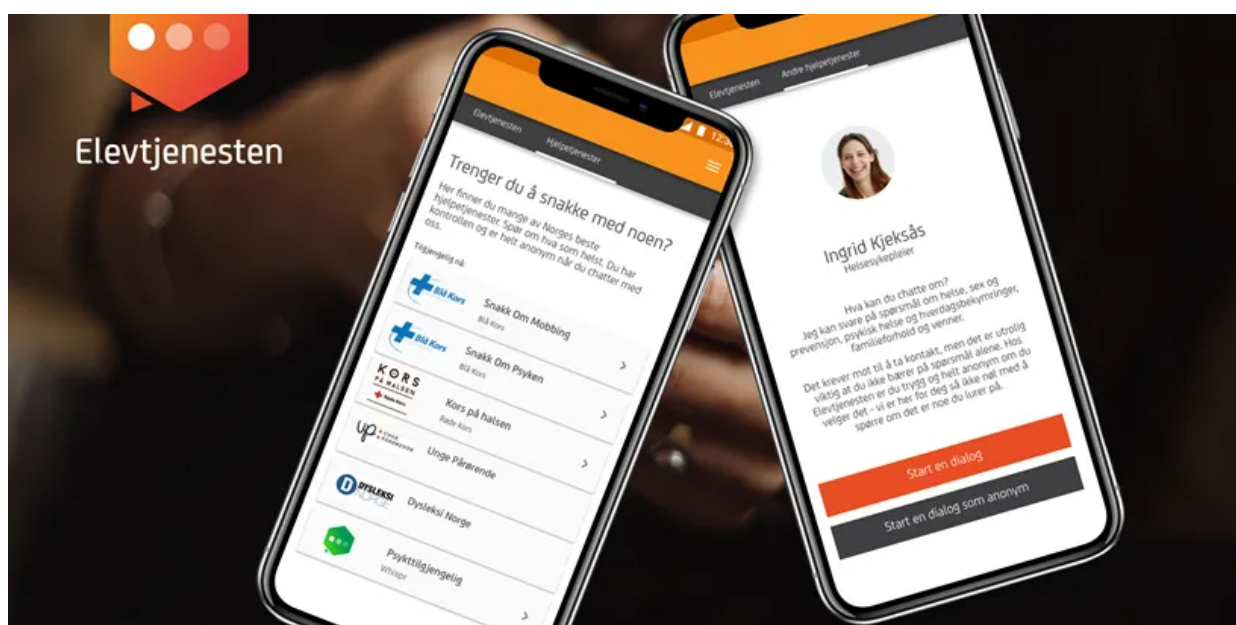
Elevtjenesten

Elevtjenesten Hjelpetjenester

Trenger du å snakke med noen?

Her finner du mange av Norges beste hjelpetjenester. Spør om hva som helst. Du har kontrollen og er helt anonym når du chatter med oss.

Tilgjengelig nå:

Blå Kors
Snakk Om Mobbing
Blå Kors

Blå Kors
Snakk Om Psyken
Blå Kors

KORS PÅ HALSEN Røde Kors
Kors på halsen
Røde Kors

up
Unge Pårørende

DYSLEKSI NORGE
Dysleksi Norge

Psykttilgjengelig
Whispr

Elevtjenesten Andre hjelpetjenester

Ingrid Kjeksås
Helsesykepleier

Hva kan du chatte om?
Jeg kan svare på spørsmål om helse, sex og prevensjon, psykisk helse og hverdagsbekymringer, familieforhold og venner.

Det krever mot til å ta kontakt, men det er utrolig viktig at du ikke bærer på spørsmål alene. Hos Elevtjenesten er du trygg og helt anonym om du velger det - vi er her for deg så ikke nøl med å spørre om det er noe du lurer på.

Start en dialog

Start en dialog som anonym